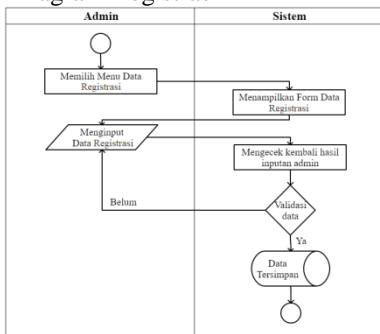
| Admin | Sistem |
|---|---|
| Memilih Menu Data Registrasi | Menampilkan Form Data Registrasi |
| Menginput Data Registrasi | Mengecek kembali hasil inputan admin |
| Belum | Validasi data |
| | Ya |
| | Data Tersimpan |